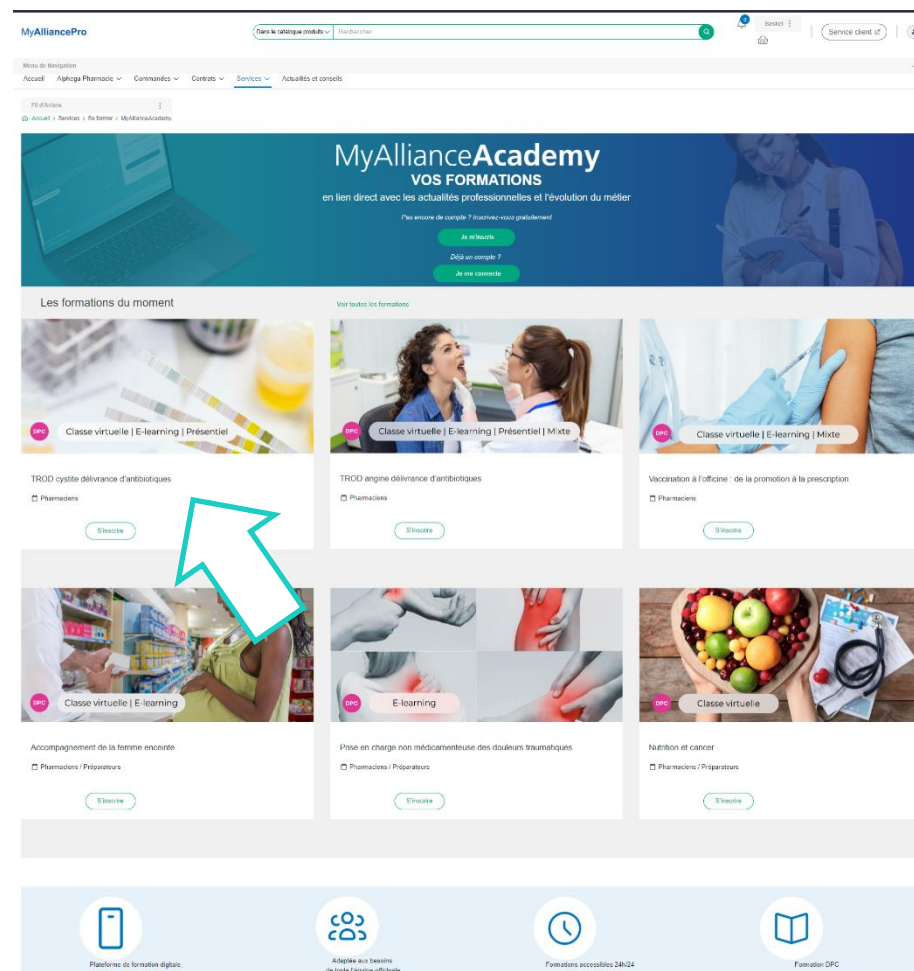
MyAlliancePro

Dans le catalogue produits | Rechercher

Basket

Service client

Menu de Navigation

Accueil | Alphega Pharmacie | Commandes | Contrats | Services | Actualités et conseils

Fil d'Ariane

Accueil > Services > Se former > MyAllianceAcademy

MyAllianceAcademy
VOS FORMATIONS
en lien direct avec les actualités professionnelles et l'évolution du métier

Pas encore de compte ? Inscrivez-vous gratuitement

Je m'inscris

Déjà un compte ?

Je me connecte

Les formations du moment

Voir toutes les formations

DPC Classe virtuelle | E-learning | Présentiel

TROD cystite délivrance d'antibiotiques

Pharmaciens

S'inscrire

DPC Classe virtuelle | E-learning | Présentiel | Mixte

TROD angine délivrance d'antibiotiques

Pharmaciens

S'inscrire

DPC Classe virtuelle | E-learning | Mixte

Vaccination à l'officine : de la promotion à la prescription

Pharmaciens

S'inscrire

DPC Classe virtuelle | E-learning

Accompagnement de la femme enceinte

Pharmaciens / Préparateurs

S'inscrire

DPC E-learning

Prise en charge non médicamenteuse des douleurs traumatiques

Pharmaciens / Préparateurs

S'inscrire

DPC Classe virtuelle

Nutrition et cancer

Pharmaciens / Préparateurs

S'inscrire

Plateforme de formation digitale.

Adaptée aux besoins de toute l'équipe officinale

Formations accessibles 24h/24

Formation DPC